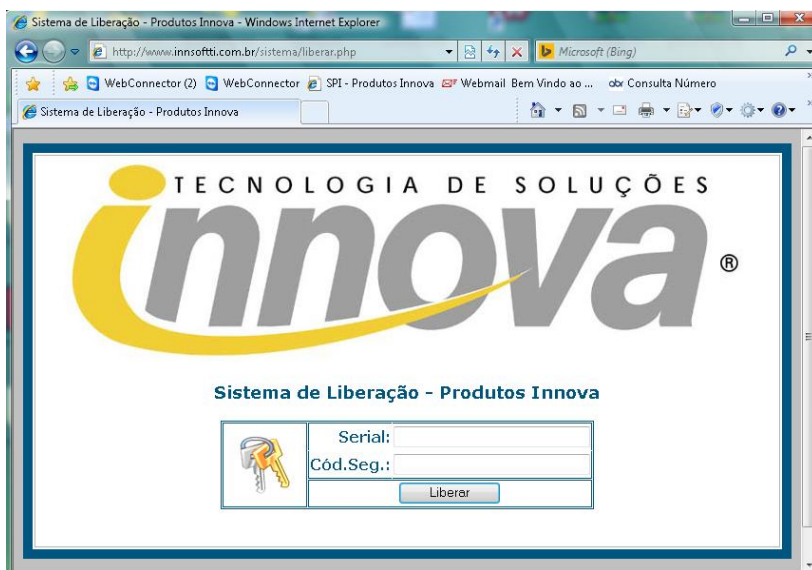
Sistema de Liberação - Produtos Innova - Windows Internet Explorer

http://www.innsoftti.com.br/sistema/liberar.php

Microsoft (Bing)

WebConnector (2) WebConnector SPI - Produtos Innova Webmail Bem Vindo ao ... Consulta Número

Sistema de Liberação - Produtos Innova

TECNOLOGIA DE SOLUÇÕES

innova ®

Sistema de Liberação - Produtos Innova

| | Serial: | |
|---|---|---|
| | Cód.Seg.: | |
| | Liberar | |